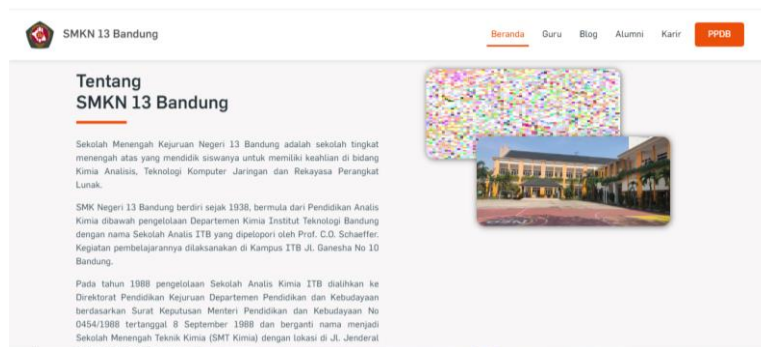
SMKN 13 Bandung

Beranda Guru Blog Alumni Karir PPDB

Tentang
SMKN 13 Bandung

Sekolah Menengah Kejuruan Negeri 13 Bandung adalah sekolah tingkat menengah atas yang mendidik siswanya untuk memiliki keahlian di bidang Kimia Analisis, Teknologi Komputer Jaringan dan Rekayasa Perangkat Lunak.

SMK Negeri 13 Bandung berdiri sejak 1938, bermula dari Pendidikan Analis Kimia dibawah pengelolaan Departemen Kimia Institut Teknologi Bandung dengan nama Sekolah Analis ITB yang dipelopori oleh Prof. C.O. Schaeffer. Kegiatan pembelajarannya dilaksanakan di Kampus ITB Jl. Ganesha No 10 Bandung.

Pada tahun 1988 pengelolaan Sekolah Analis Kimia ITB dialihkan ke Direktorat Pendidikan Kejuruan Departemen Pendidikan dan Kebudayaan berdasarkan Surat Keputusan Menteri Pendidikan dan Kebudayaan No 0454/1988 tertanggal 8 September 1988 dan berganti nama menjadi Sekolah Menengah Teknik Kimia (SMT Kimia) dengan lokasi di Jl. Jenderal